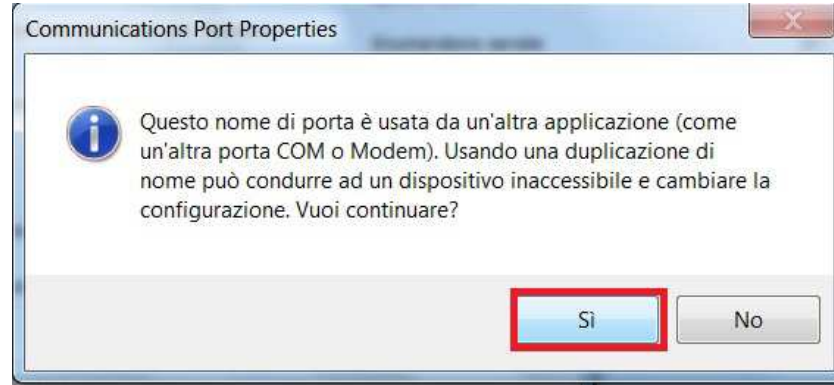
Communications Port Properties

Questo nome di porta è usata da un'altra applicazione (come un'altra porta COM o Modem). Usando una duplicazione di nome può condurre ad un dispositivo inaccessibile e cambiare la configurazione. Vuoi continuare?

Sì

No